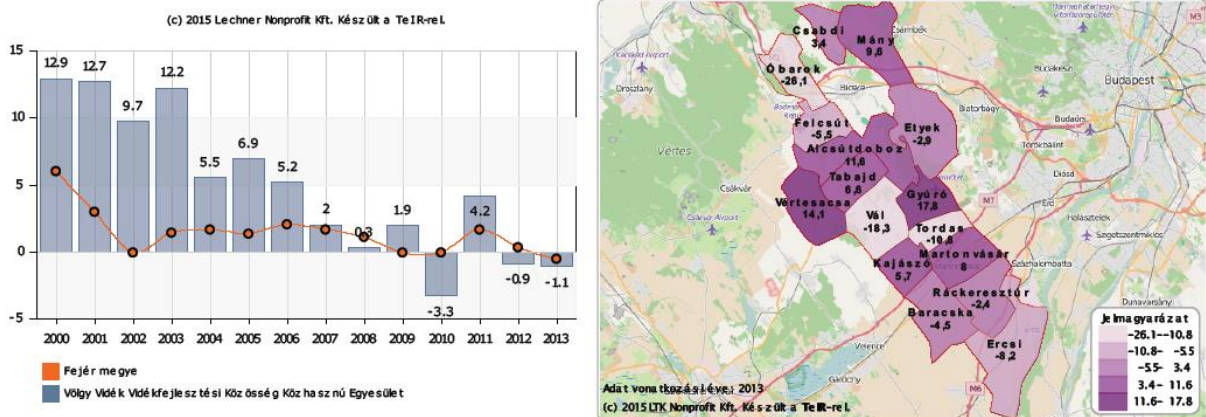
(c) 2015 Lechner Nonprofit Kft. Készült a TeIR-rel.

15
10
5
0
-5

12.9
12.7
9.7
12.2
5.5
6.9
5.2
2
0.3
1.9
-3.3
4.2
-0.9
-1.1

2000 2001 2002 2003 2004 2005 2006 2007 2008 2009 2010 2011 2012 2013

Fejér megye
Völgy Vidék Vidékfejlesztési Közösség Közhasznú Egyesület

Csabdi 3,4
Mány 9,6
Óbarok -26,1
Felcsút -5,5
Etyek -2,9
Alcsútdoboz 11,6
Tabajd 6,6
Gyúró 17,8
Vértesacsa 14,1
Vál -18,3
Tordas -10,8
Martonvásár 8
Kajászó 5,7
Ráckeresztúr -2,4
Baracska -4,5
Ercsi -8,2

Vértes
Budapest
Budaörs
Biatorbágy
Bicske
Csákvár
Dunavarsány
Velence
Gárdony
Diósd
Érd
Halásztelek
Szigetszentmiklós
Százhalombatta
Zsámbék
Törökbálint
Budakeszi
Oroszlány

Jelmagyarázat
-26.1--10.8
-10.8- -5.5
-5.5- 3.4
3.4- 11.6
11.6- 17.8

Adat vonatkozási éve: 2013
(c) 2015 LTK Nonprofit Kft. Készült a TeIR-rel.